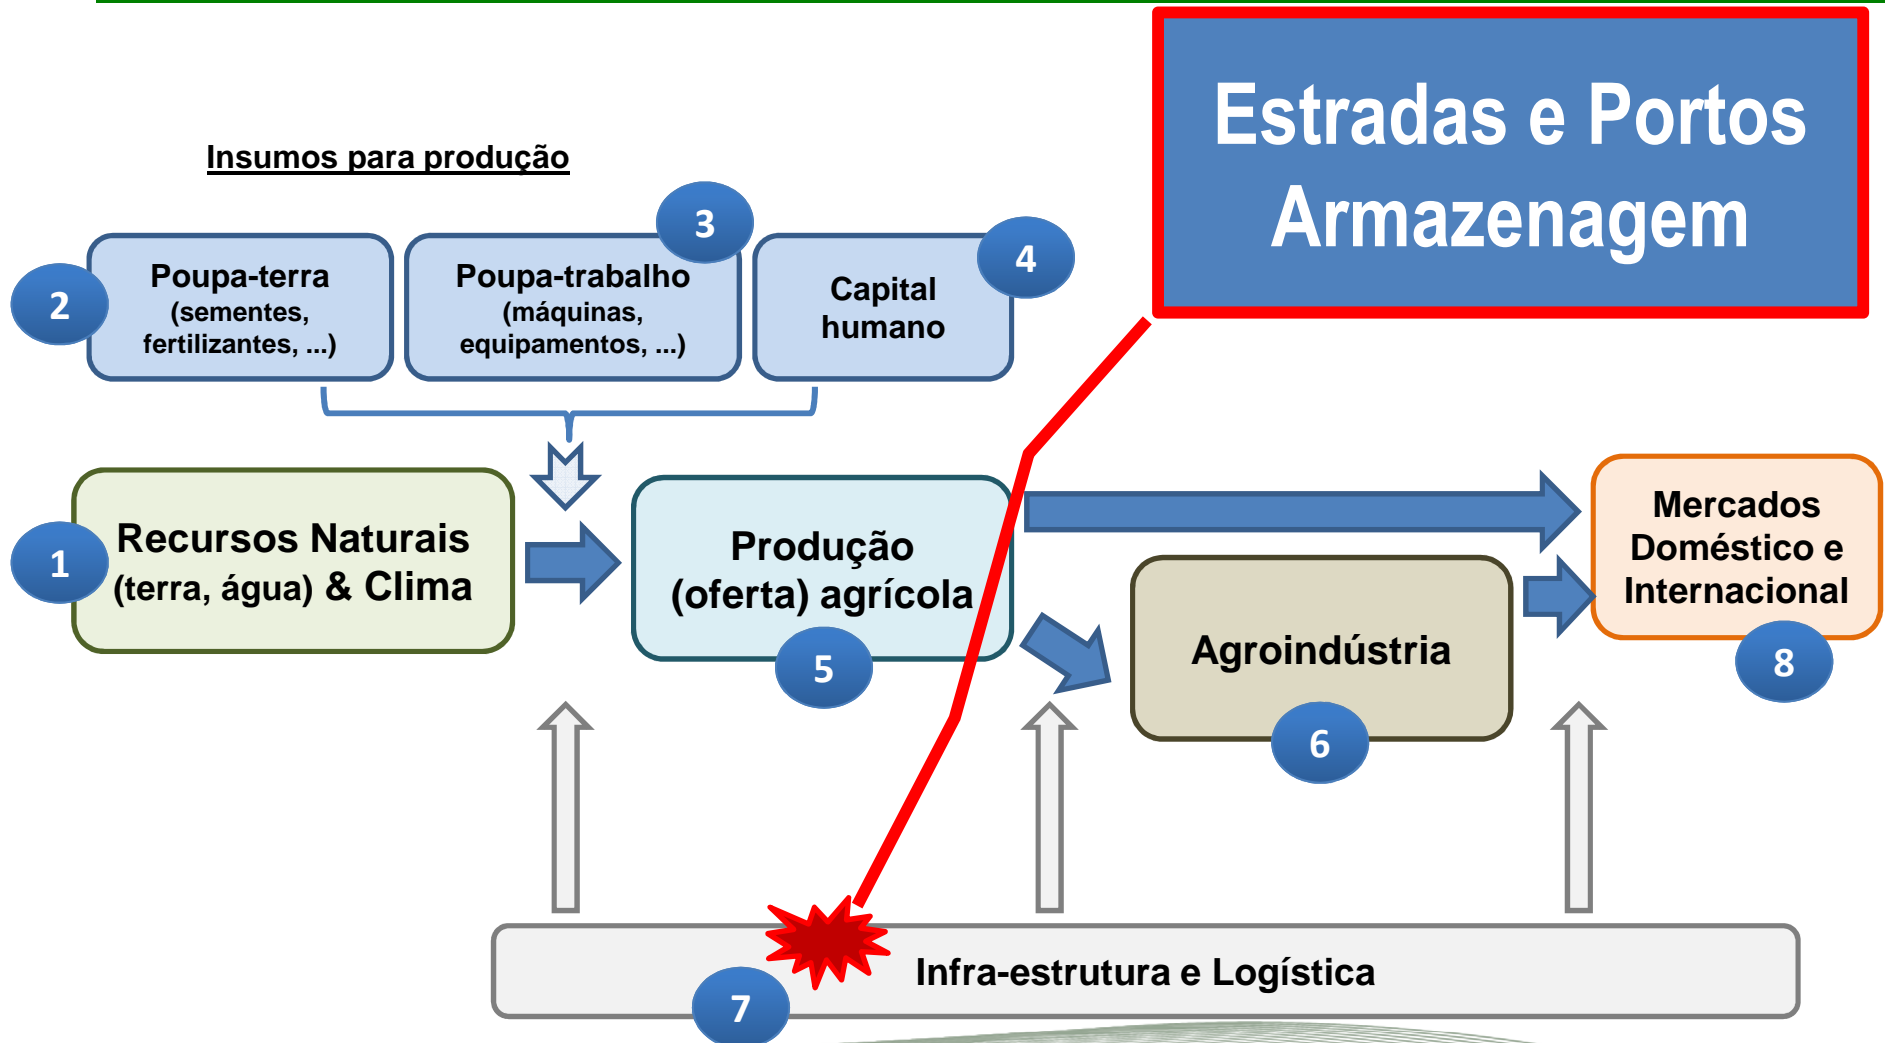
Estradas e Portos
Armazenagem

Insumos para produção

2 Poupa-terra (sementes, fertilizantes, ...)

3 Poupa-trabalho (máquinas, equipamentos, ...)

Capital humano 4

1 Recursos Naturais (terra, água) & Clima

Produção (oferta) agrícola
5

Mercados Doméstico e Internacional
8

Agroindústria
6

Infra-estrutura e Logística
7